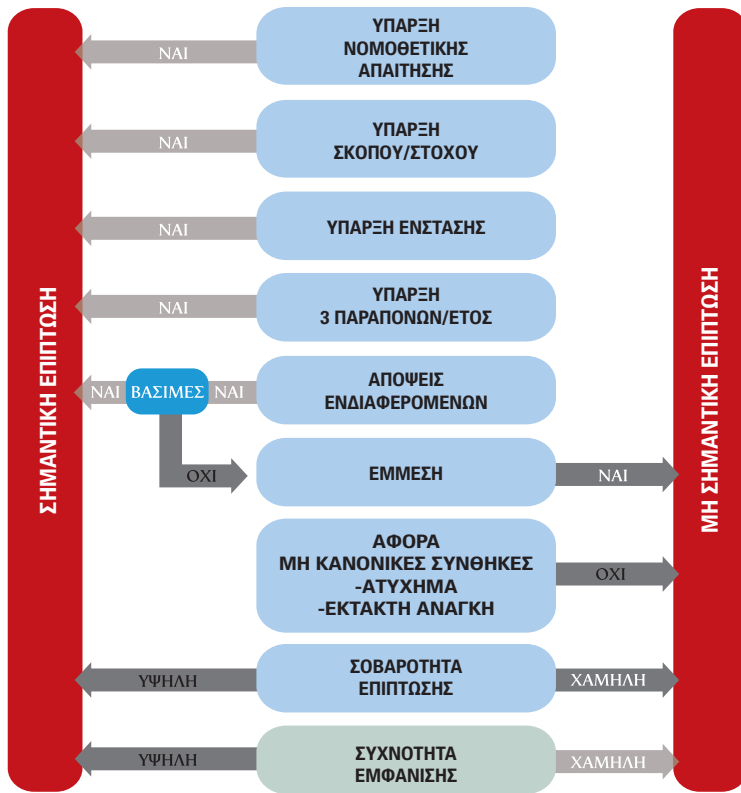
ΣΗΜΑΝΤΙΚΗ ΕΠΙΠΤΩΣΗ

ΥΠΑΡΞΗ ΝΟΜΟΘΕΤΙΚΗΣ ΑΠΑΙΤΗΣΗΣ

ΝΑΙ

ΥΠΑΡΞΗ ΣΚΟΠΟΥ/ΣΤΟΧΟΥ

ΝΑΙ

ΥΠΑΡΞΗ ΕΝΣΤΑΣΗΣ

ΝΑΙ

ΥΠΑΡΞΗ 3 ΠΑΡΑΠΟΝΩΝ/ΕΤΟΣ

ΝΑΙ

ΑΠΟΨΕΙΣ ΕΝΔΙΑΦΕΡΟΜΕΝΩΝ

ΝΑΙ

ΒΑΣΙΜΕΣ

ΝΑΙ

ΟΧΙ

ΕΜΜΕΣΗ

ΝΑΙ

ΑΦΟΡΑ ΜΗ ΚΑΝΟΝΙΚΕΣ ΣΥΝΘΗΚΕΣ -ΑΤΥΧΗΜΑ -ΕΚΤΑΚΤΗ ΑΝΑΓΚΗ

ΟΧΙ

ΥΨΗΛΗ

ΣΟΒΑΡΟΤΗΤΑ ΕΠΙΠΤΩΣΗΣ

ΧΑΜΗΛΗ

ΥΨΗΛΗ

ΣΥΧΝΟΤΗΤΑ ΕΜΦΑΝΙΣΗΣ

ΧΑΜΗΛΗ

ΜΗ ΣΗΜΑΝΤΙΚΗ ΕΠΙΠΤΩΣΗ